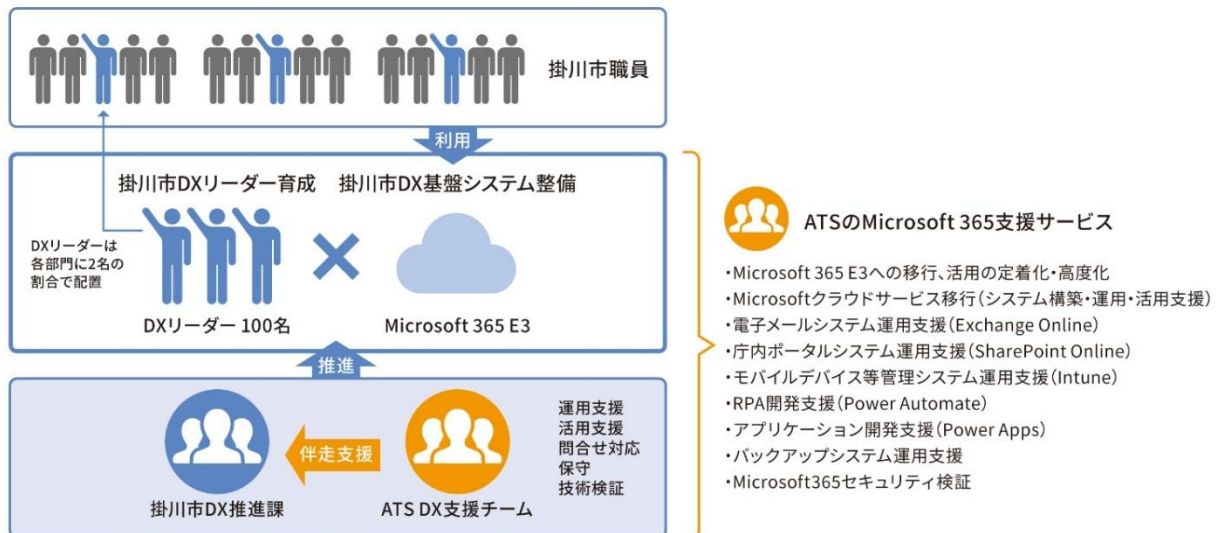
掛川市職員

利用

掛川市DXリーダー育成　掛川市DX基盤システム整備

DXリーダーは各部門に2名の割合で配置

DXリーダー 100名

Microsoft 365 E3

推進

伴走支援

運用支援
活用支援
問合せ対応
保守
技術検証

掛川市DX推進課

ATS DX支援チーム

ATSのMicrosoft 365支援サービス

・Microsoft 365 E3への移行、活用の定着化・高度化
・Microsoftクラウドサービス移行（システム構築・運用・活用支援）
・電子メールシステム運用支援（Exchange Online）
・庁内ポータルシステム運用支援（SharePoint Online）
・モバイルデバイス等管理システム運用支援（Intune）
・RPA開発支援（Power Automate）
・アプリケーション開発支援（Power Apps）
・バックアップシステム運用支援
・Microsoft365セキュリティ検証